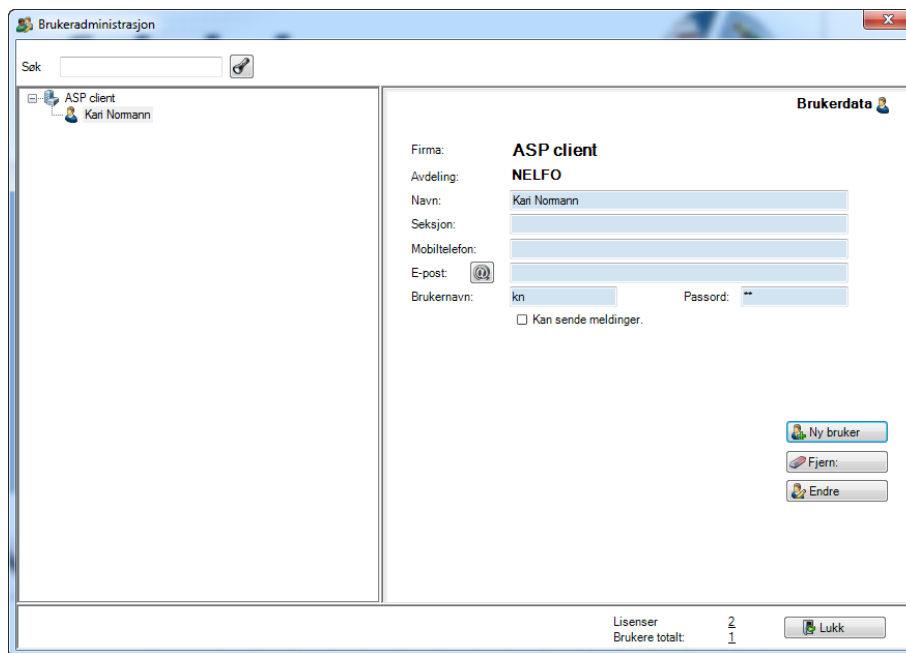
Brukeradministrasjon

Søk

ASP client
Kari Normann

Brukerdata

Firma: ASP client
Avdeling: NELFO
Navn: Kari Normann
Seksjon:
Mobiltelefon:
E-post:
Brukernavn: kn
Passord: **
Kan sende meldinger.

Ny bruker
Fjern:
Endre

Lisenser 2
Brukere totalt: 1

Lukk